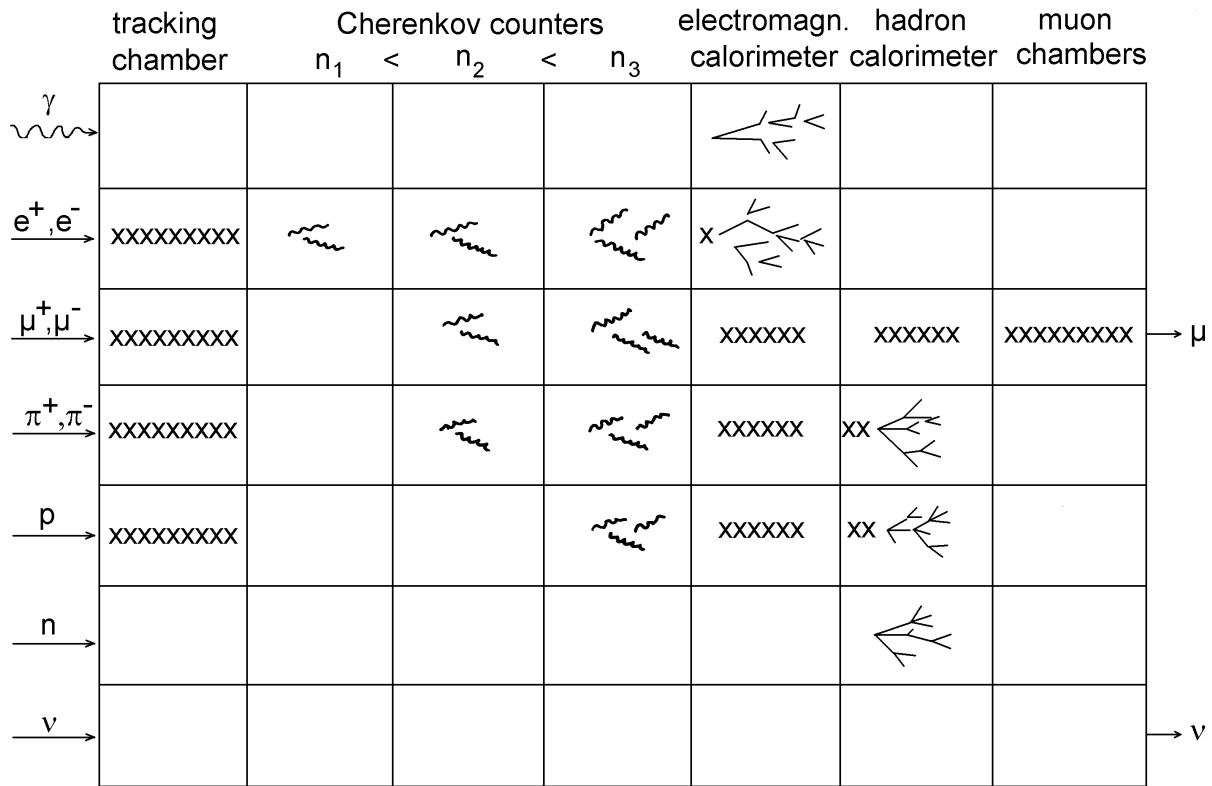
| | tracking chamber | Cherenkov counters $n_1$ < | $n_2$ < | $n_3$ | electromagn. calorimeter | hadron calorimeter | muon chambers | |
|---|---|---|---|---|---|---|---|---|
| $\gamma$ | | | | | | | | |
| $e^+, e^-$ | xxxxxxxxx | | | | x | | | |
| $\mu^+, \mu^-$ | xxxxxxxxx | | | | xxxxxx | xxxxxx | xxxxxxxxx | $\mu$ |
| $\pi^+, \pi^-$ | xxxxxxxxx | | | | xxxxxx | xx | | |
| p | xxxxxxxxx | | | | xxxxxx | xx | | |
| n | | | | | | | | |
| $\nu$ | | | | | | | | $\nu$ |